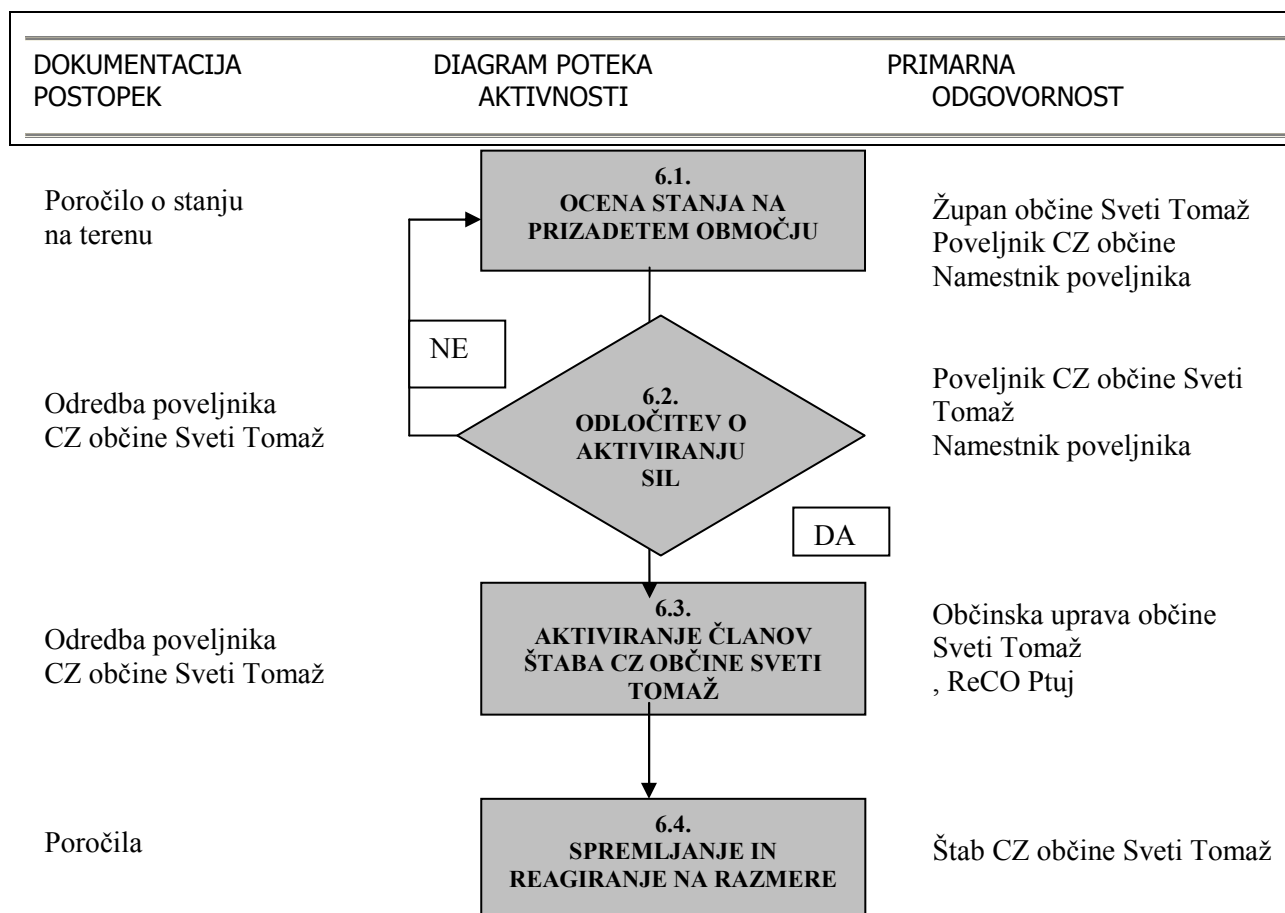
DOKUMENTACIJA POSTOPEK

DIAGRAM POTEKA AKTIVNOSTI

PRIMARNA ODGOVORNOST

Poročilo o stanju na terenu

6.1.
OCENA STANJA NA PRIZADETEM OBMOČJU

Župan občine Sveti Tomaž
Poveljnik CZ občine
Namestnik poveljnika

NE

Odredba poveljnika CZ občine Sveti Tomaž

6.2.
ODLOČITEV O AKTIVIRANJU SIL

Poveljnik CZ občine Sveti Tomaž
Namestnik poveljnika

DA

Odredba poveljnika CZ občine Sveti Tomaž

6.3.
AKTIVIRANJE ČLANOV ŠTABA CZ OBČINE SVETI TOMAŽ

Občinska uprava občine Sveti Tomaž
, ReCO Ptuj

Poročila

6.4.
SPREMLJANJE IN REAGIRANJE NA RAZMERE

Štab CZ občine Sveti Tomaž